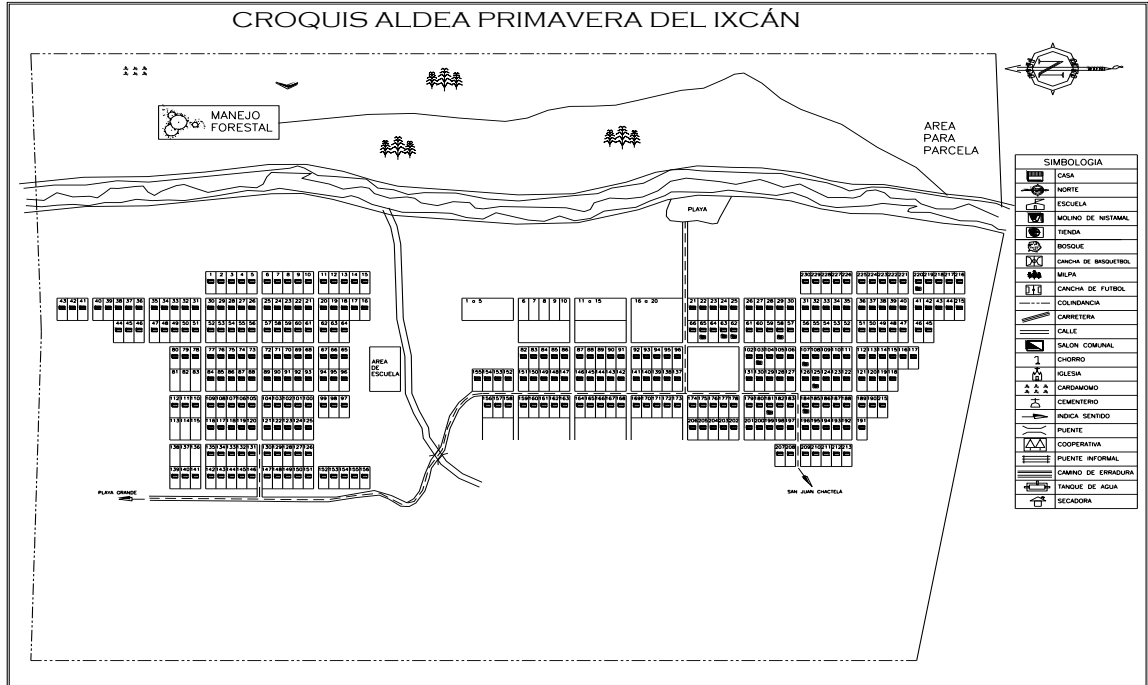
CROQUIS ALDEA PRIMAVERA DEL IXCÁN

MANEJO FORESTAL

AREA PARA PARCELA

PLAYA

AREA DE ESCUELA

PLAYA GRANDE

SAN JUAN CHACTELA

1 a 5

11 a 15

16 a 20

SIMBOLOGIA

CASA
NORTE
ESCUELA
MOLINO DE NISTAMAL
TIENDA
BOSQUE
CANCHA DE BASQUETBOL
MILPA
CANCHA DE FUTBOL
COLINDANCIA
CARRETERA
CALLE
SALON COMUNAL
CHORRO
IGLESIA
CARDAMOMO
CEMENTERIO
INDICA SENTIDO
PUENTE
COOPERATIVA
PUENTE INFORMAL
CAMINO DE ERRADURA
TANQUE DE AGUA
SECADORA

1 2 3 4 5 6 7 8 9 10 11 12 13 14 15

43 42 41 40 39 38 37 36 35 34 33 32 31 30 29 28 27 26 25 24 23 22 21 20 19 18 17 16

45 44 47 48 49 50 51 52 53 54 55 56 57 58 59 60 61 62 63 64

80 79 78 77 76 75 74 73 72 71 70 69 68 67 66 65

81 82 83 84 85 86 87 88 89 90 91 92 93 94 95 96

99 98 97

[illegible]